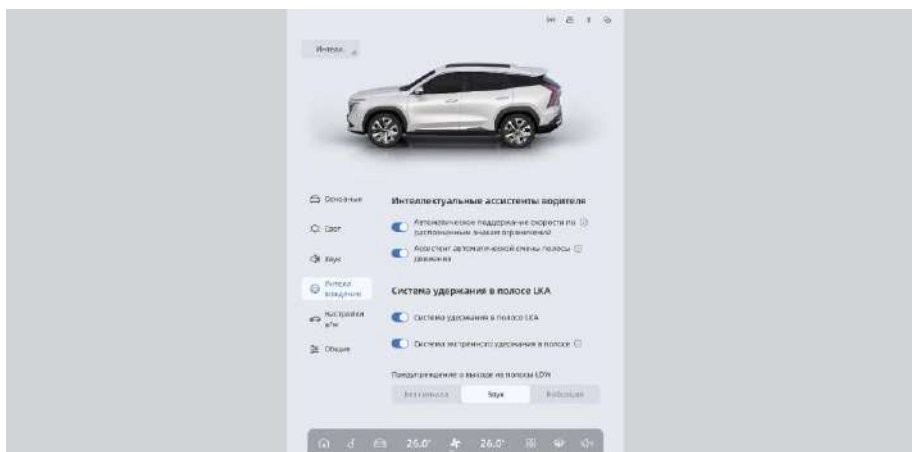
Интелл.

Основные

Свет

Звук

Интелл. вождение

Настройки а/м

Общие

Интеллектуальные ассистенты водителя

Автоматическое поддержание скорости по распознанным знакам ограничений

Ассистент автоматической смены полосы движения

Система удержания в полосе LKA

Система удержания в полосе LKA

Система экстренного удержания в полосе

Предупреждение о выходе из полосы LDW

Без сигнала | Звук | Вибрация

26.0° 26.0°